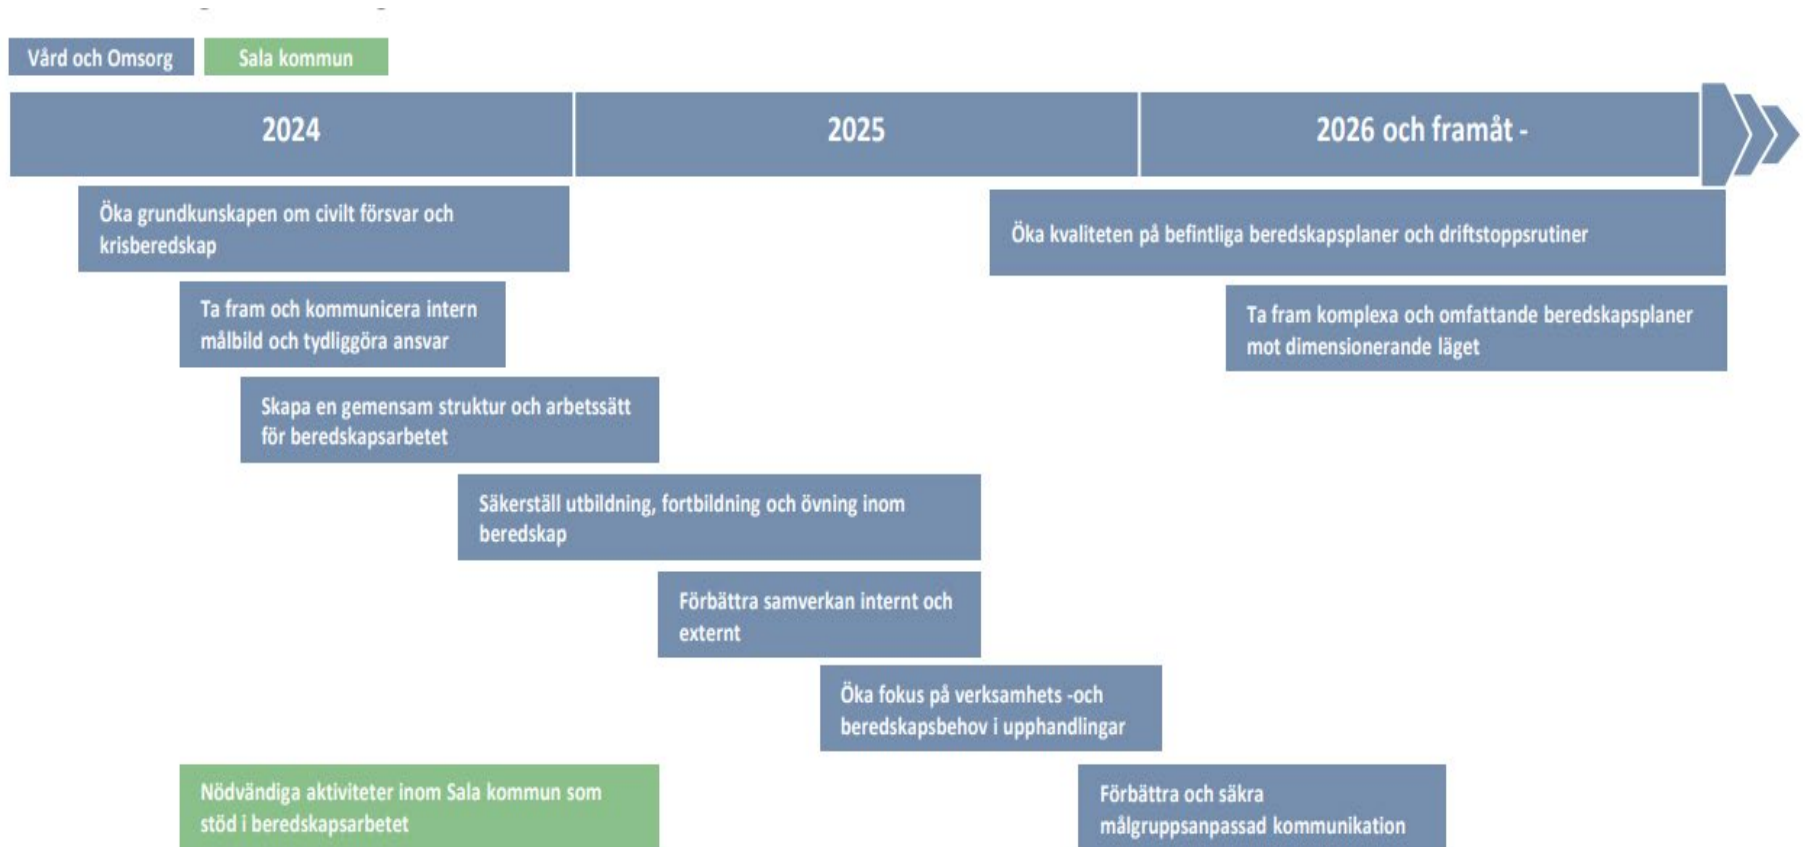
Vård och Omsorg

Sala kommun

2024

2025

2026 och framåt -

Öka grundkunskapen om civilt försvar och krisberedskap

Öka kvaliteten på befintliga beredskapsplaner och driftstoppsrutiner

Ta fram och kommunicera intern målbild och tydliggöra ansvar

Ta fram komplexa och omfattande beredskapsplaner mot dimensionerande läget

Skapa en gemensam struktur och arbetssätt för beredskapsarbetet

Säkerställ utbildning, fortbildning och övning inom beredskap

Förbättra samverkan internt och externt

Öka fokus på verksamhets -och beredskapsbehov i upphandlingar

Nödvändiga aktiviteter inom Sala kommun som stöd i beredskapsarbetet

Förbättra och säkra målgruppsanpassad kommunikation